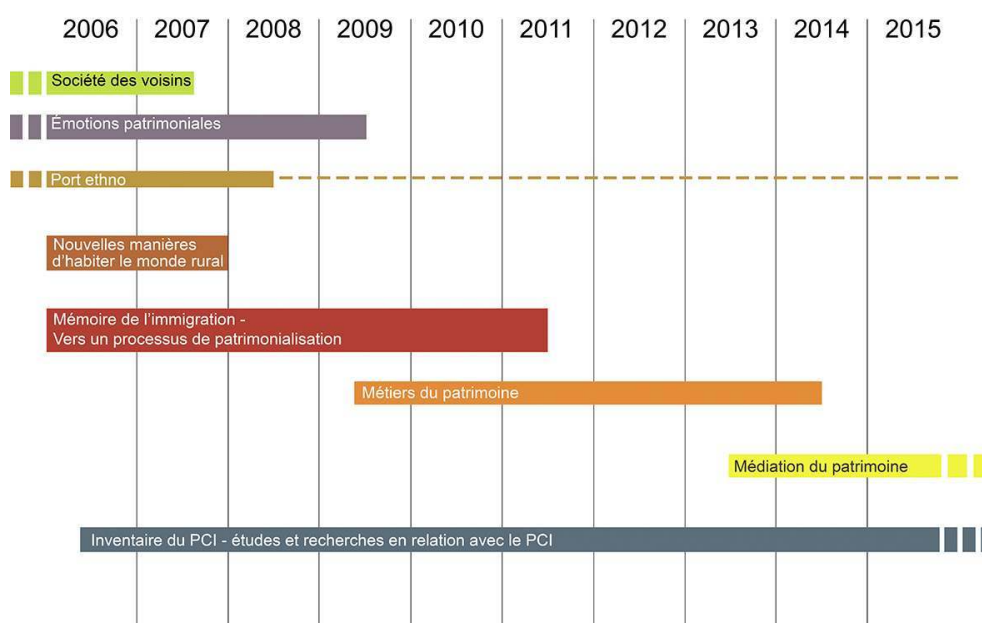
2006 2007 2008 2009 2010 2011 2012 2013 2014 2015

Société des voisins

Émotions patrimoniales

Port ethno

Nouvelles manières d'habiter le monde rural

Mémoire de l'immigration - Vers un processus de patrimonialisation

Métiers du patrimoine

Médiation du patrimoine

Inventaire du PCI - études et recherches en relation avec le PCI